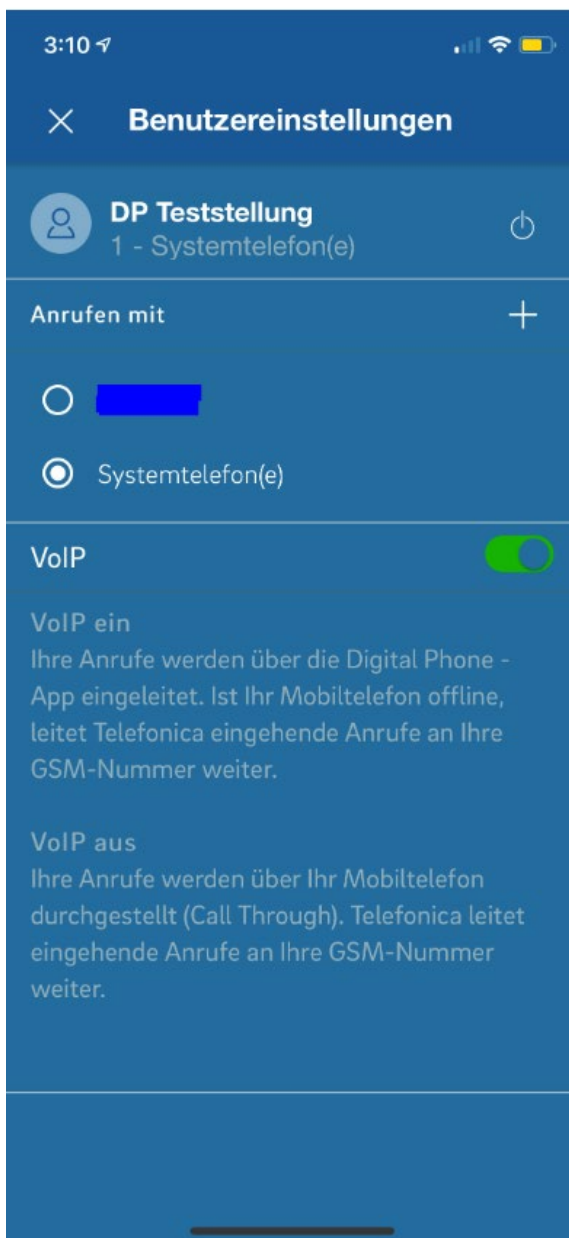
3:10

Benutzereinstellungen

DP Teststellung
1 - Systemtelefon(e)

Anrufen mit

Systemtelefon(e)

VoIP

VoIP ein
Ihre Anrufe werden über die Digital Phone - App eingeleitet. Ist Ihr Mobiltelefon offline, leitet Telefonica eingehende Anrufe an Ihre GSM-Nummer weiter.

VoIP aus
Ihre Anrufe werden über Ihr Mobiltelefon durchgestellt (Call Through). Telefonica leitet eingehende Anrufe an Ihre GSM-Nummer weiter.